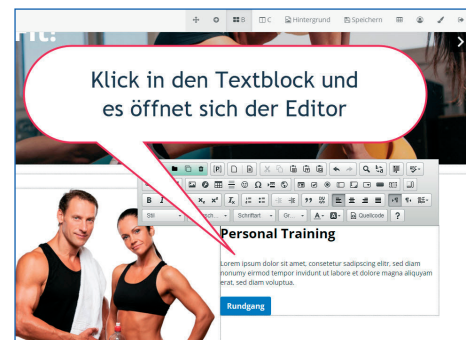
C
Hintergrund
Speichern

Klick in den Textblock und es öffnet sich der Editor

B
I
$x_2$
$x^2$
Stil
Schriftart
Gr...
Quellcode
?

Personal Training

Lorem ipsum dolor sit amet, consetetur sadipscing elitr, sed diam nonumy eirmod tempor invidunt ut labore et dolore magna aliquyam erat, sed diam voluptua.

Rundgang